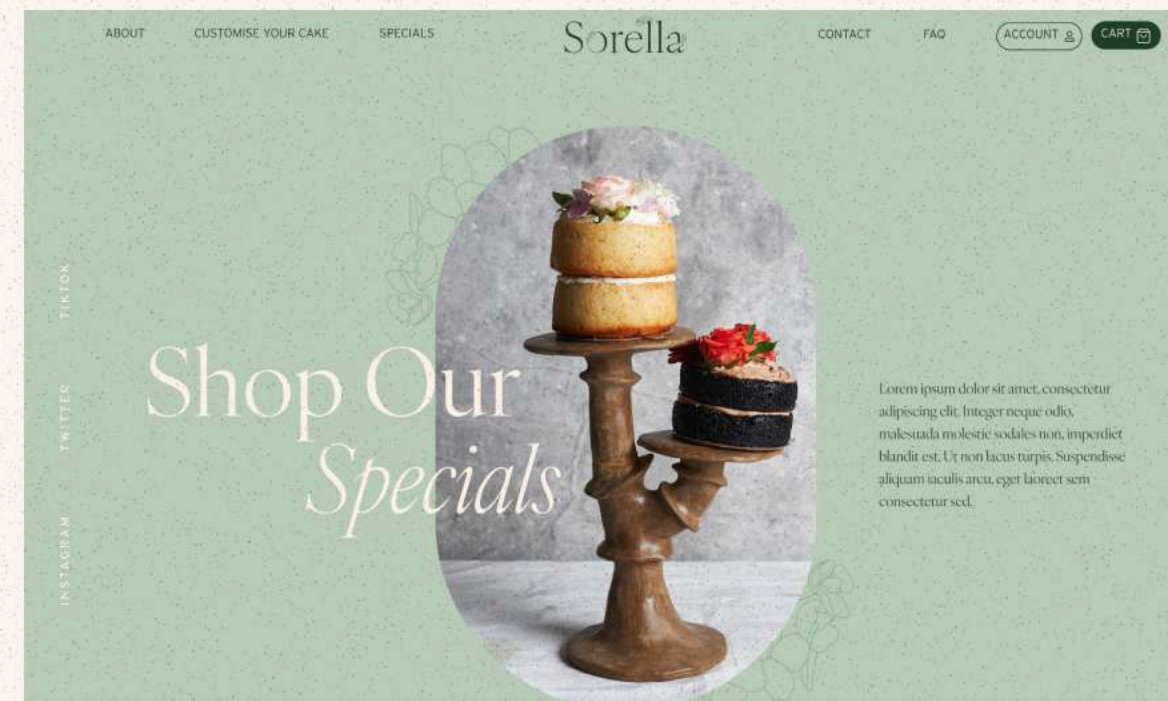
ABOUT CUSTOMISE YOUR CAKE SPECIALS Sorella CONTACT FAQ ACCOUNT CART

TIKTOK
TWITTER
INSTAGRAM

Shop Our Specials

Lorem ipsum dolor sit amet, consectetur adipiscing elit. Integer neque odio, malesuada molestie sodales non, imperdiet blandit est. Ut non lacus turpis. Suspendisse aliquam iaculis arcu, eget laoreet sem consectetur sed.